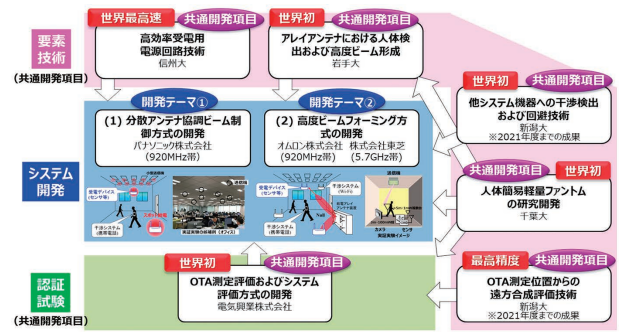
要素技術
(共通開発項目)

世界最高速
共通開発項目
高効率受電用電源回路技術
信州大

世界初
共通開発項目
アレイアンテナにおける人体検出および高度ビーム形成
岩手大

世界初
共通開発項目
他システム機器への干渉検出および回避技術
新潟大
※2021年度までの成果

システム開発

開発テーマ①
(1) 分散アンテナ協調ビーム制御方式の開発
パナソニック株式会社
(920MHz帯)

開発テーマ②
(2) 高度ビームフォーミング方式の開発
オムロン株式会社 株式会社東芝
(920MHz帯) (5.7GHz帯)

共通開発項目
世界初
人体簡易軽量ファントムの研究開発
千葉大

認証試験
(共通開発項目)

世界初
共通開発項目
OTA測定評価およびシステム評価方式の開発
電気興業株式会社

最高精度
共通開発項目
OTA測定位置からの遠方合成評価技術
新潟大
※2021年度までの成果